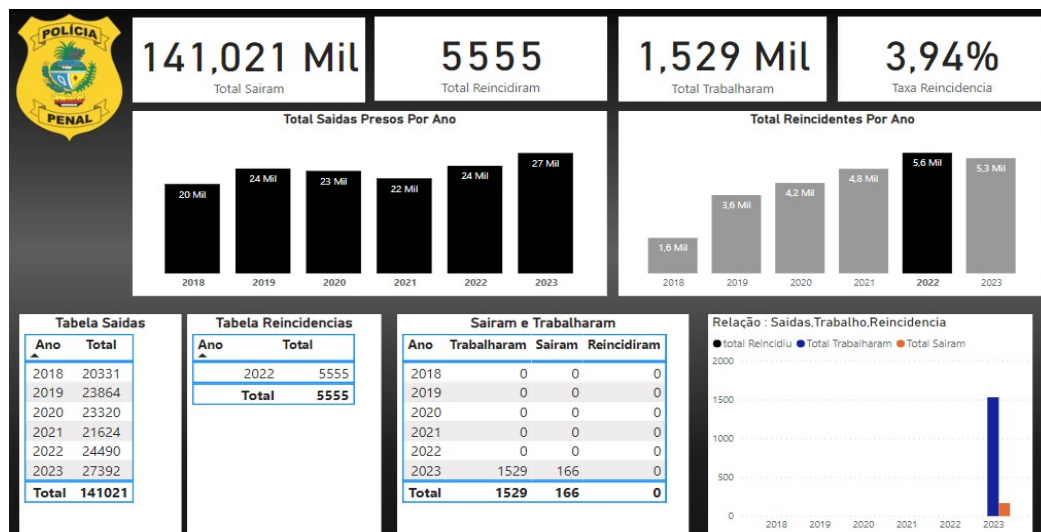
POLÍCIA
PENAL

141,021 Mil
Total Sairam

5555
Total Reincidiram

1,529 Mil
Total Trabalharam

3,94%
Taxa Reincidencia

Total Saidas Presos Por Ano

20 Mil 24 Mil 23 Mil 22 Mil 24 Mil 27 Mil
2018 2019 2020 2021 2022 2023

Total Reincidentes Por Ano

1,6 Mil 3,6 Mil 4,2 Mil 4,8 Mil 5,6 Mil 5,3 Mil
2018 2019 2020 2021 2022 2023

Tabela Saidas

| Ano | Total |
|---|---|
| 2018 | 20331 |
| 2019 | 23864 |
| 2020 | 23320 |
| 2021 | 21624 |
| 2022 | 24490 |
| 2023 | 27392 |
| Total | 141021 |

Tabela Reincidencias

| Ano | Total |
|---|---|
| 2022 | 5555 |
| Total | 5555 |

Sairam e Trabalharam

| Ano | Trabalharam | Sairam | Reincidiram |
|---|---|---|---|
| 2018 | 0 | 0 | 0 |
| 2019 | 0 | 0 | 0 |
| 2020 | 0 | 0 | 0 |
| 2021 | 0 | 0 | 0 |
| 2022 | 0 | 0 | 0 |
| 2023 | 1529 | 166 | 0 |
| Total | 1529 | 166 | 0 |

Relação : Saidas,Trabalho,Reincidencia
total Reincidiu Total Trabalharam Total Sairam
2000
1500
1000
500
0
2018 2019 2020 2021 2022 2023